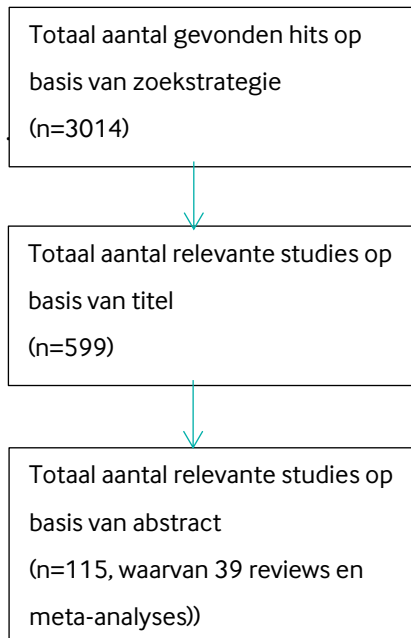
Totaal aantal gevonden hits op basis van zoekstrategie
(n=3014)

Totaal aantal relevante studies op basis van titel
(n=599)

Totaal aantal relevante studies op basis van abstract
(n=115, waarvan 39 reviews en meta-analyses))